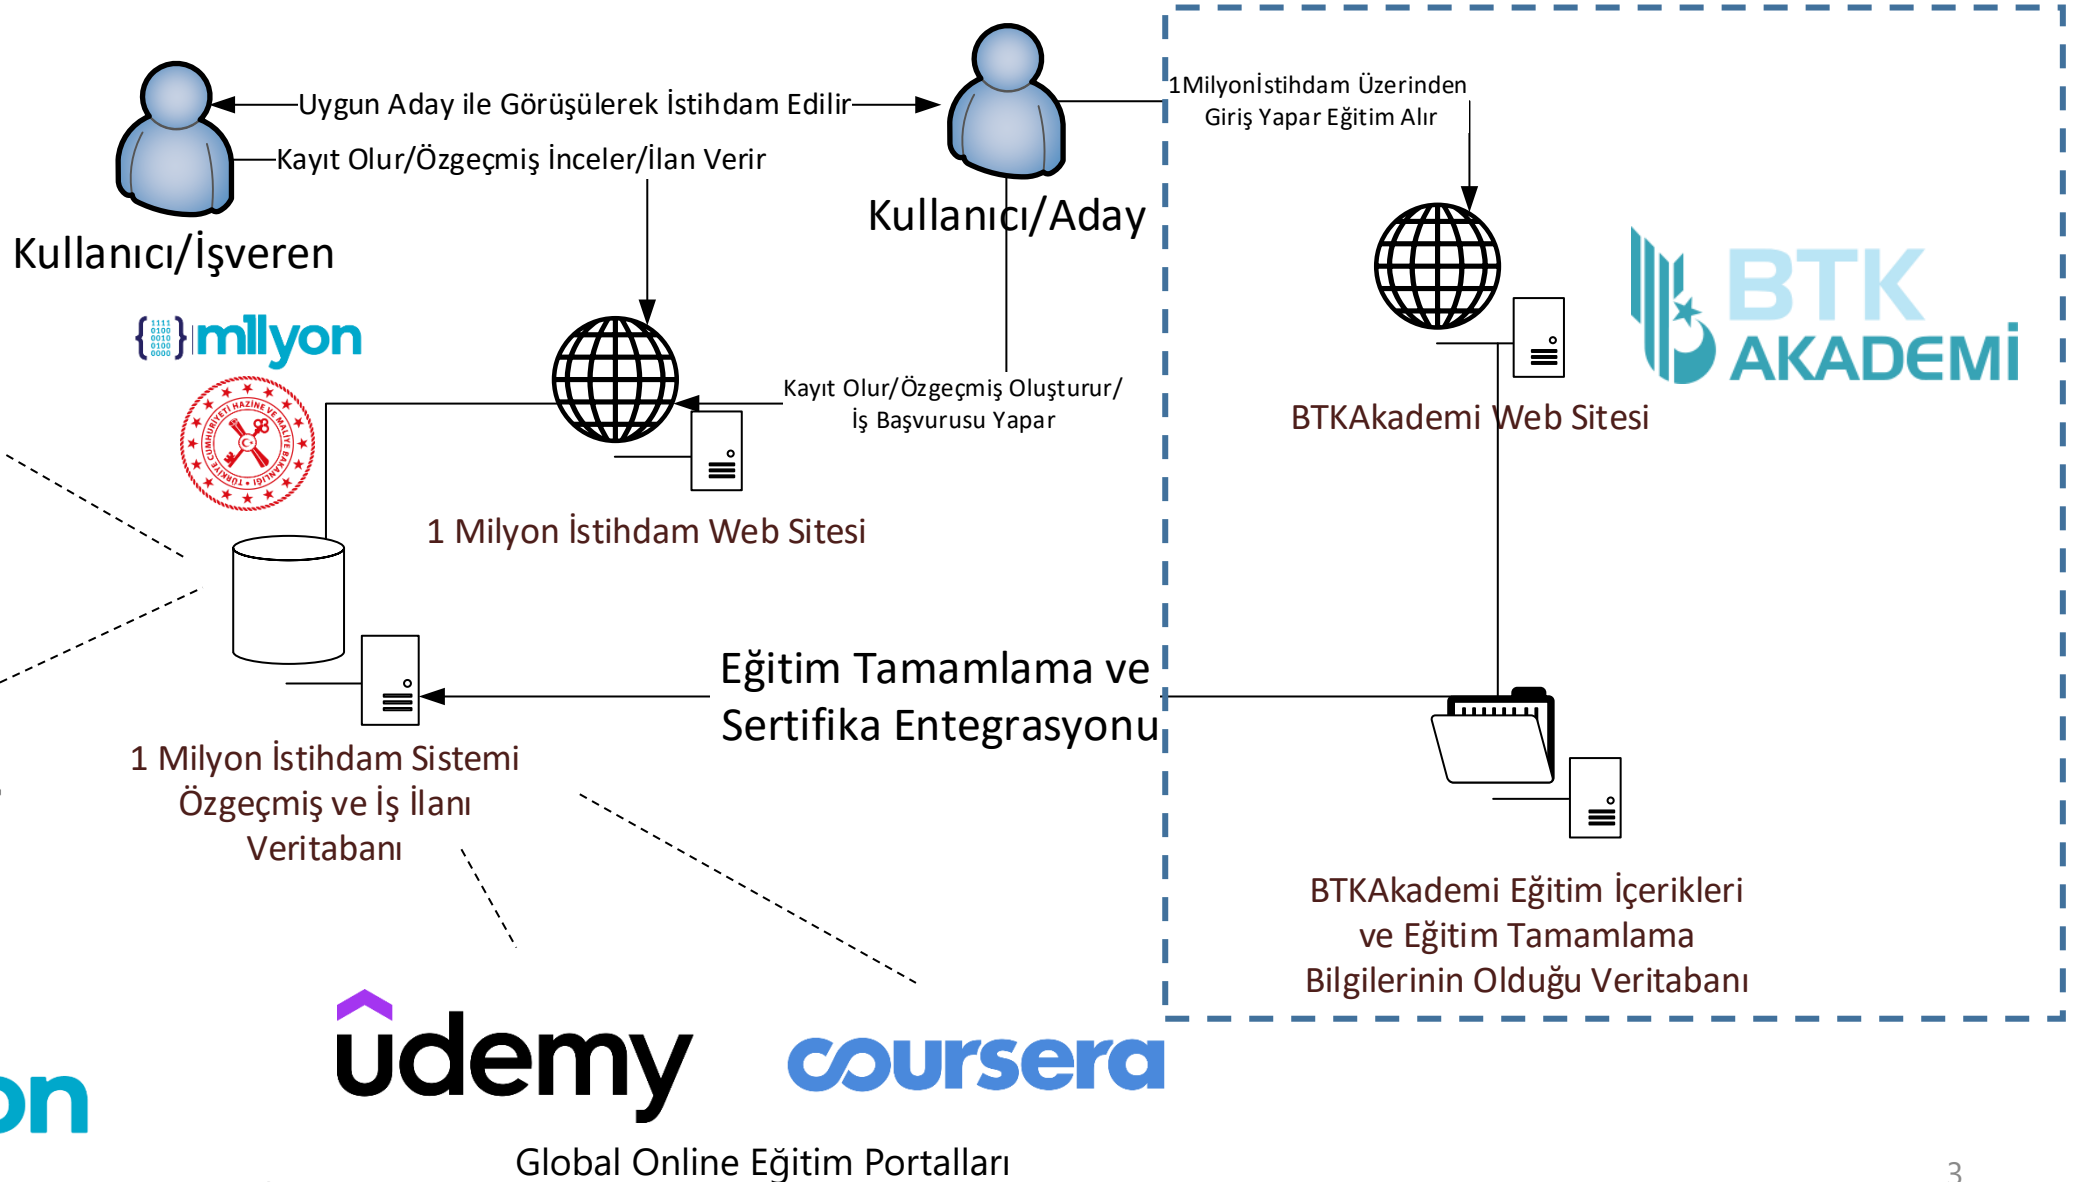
Uygun Aday ile Görüşülerek İstihdam Edilir

Kayıt Olur/Özgeçmiş İnceler/İlan Verir

Kullanıcı/İşveren

Kullanıcı/Aday

1Milyonİstihdam Üzerinden Giriş Yapar Eğitim Alır

1milyon

BTK AKADEMİ

BTKAkademi Web Sitesi

Kayıt Olur/Özgeçmiş Oluşturur/ İş Başvurusu Yapar

1 Milyon İstihdam Web Sitesi

Eğitim Tamamlama ve Sertifika Entegrasyonu

1 Milyon İstihdam Sistemi Özgeçmiş ve İş İlanı Veritabanı

BTKAkademi Eğitim İçerikleri ve Eğitim Tamamlama Bilgilerinin Olduğu Veritabanı

on

udemy

coursera

Global Online Eğitim Portalları

3